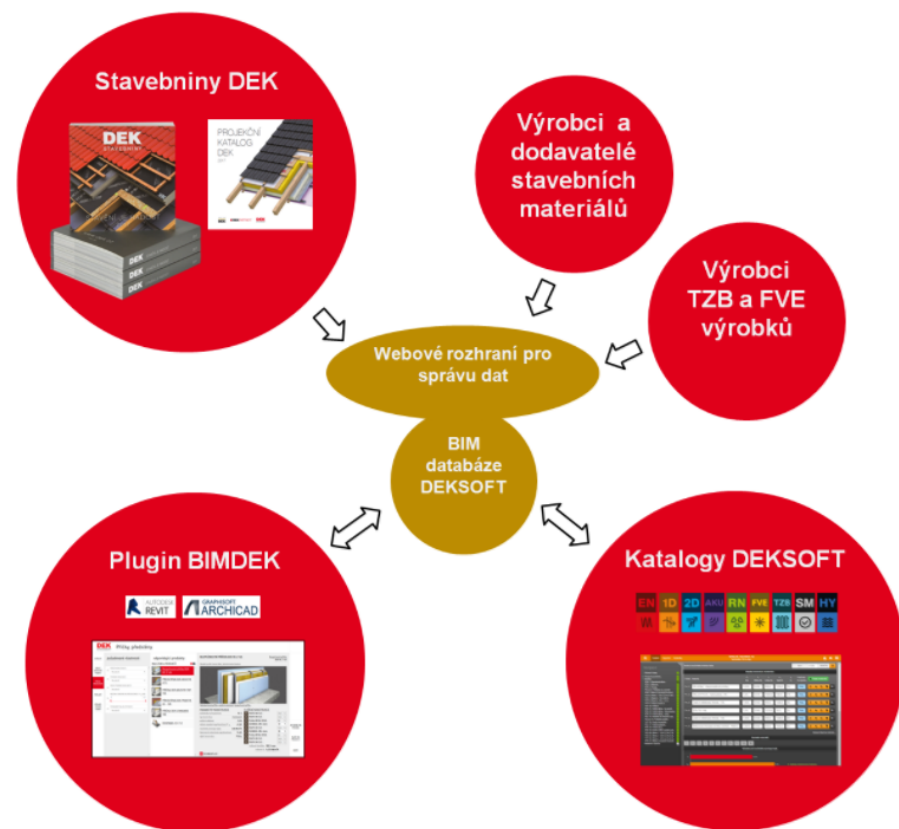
Stavebniny DEK

DEK STAVEBNINY

PROJEKČNÍ KATALOG DEK

DEK

Výrobci a dodavatelé stavebních materiálů

Výrobci TZB a FVE výrobků

Webové rozhraní pro správu dat

BIM databáze DEKSOFT

Plugin BIMDEK

AUTODESK REVIT

GRAPHISOFT ARCHICAD

DEK

Katalogy DEKSOFT

EN 1D 2D AKU RN FVE TZB SM HY